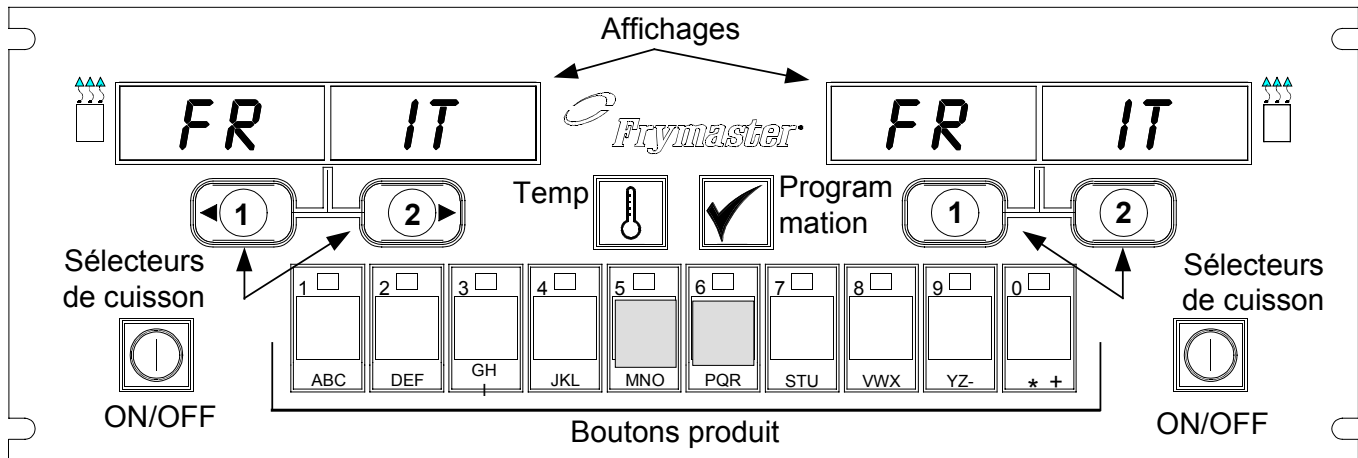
Affichages

FR IT

Frymaster

FR IT

1 2

Temp

Program mation

1 2

Sélecteurs de cuisson

Sélecteurs de cuisson

1 ABC
2 DEF
3 GH I
4 JKL
5 MNO
6 PQR
7 STU
8 VWX
9 YZ-
0 * +

ON/OFF

Boutons produit

ON/OFF